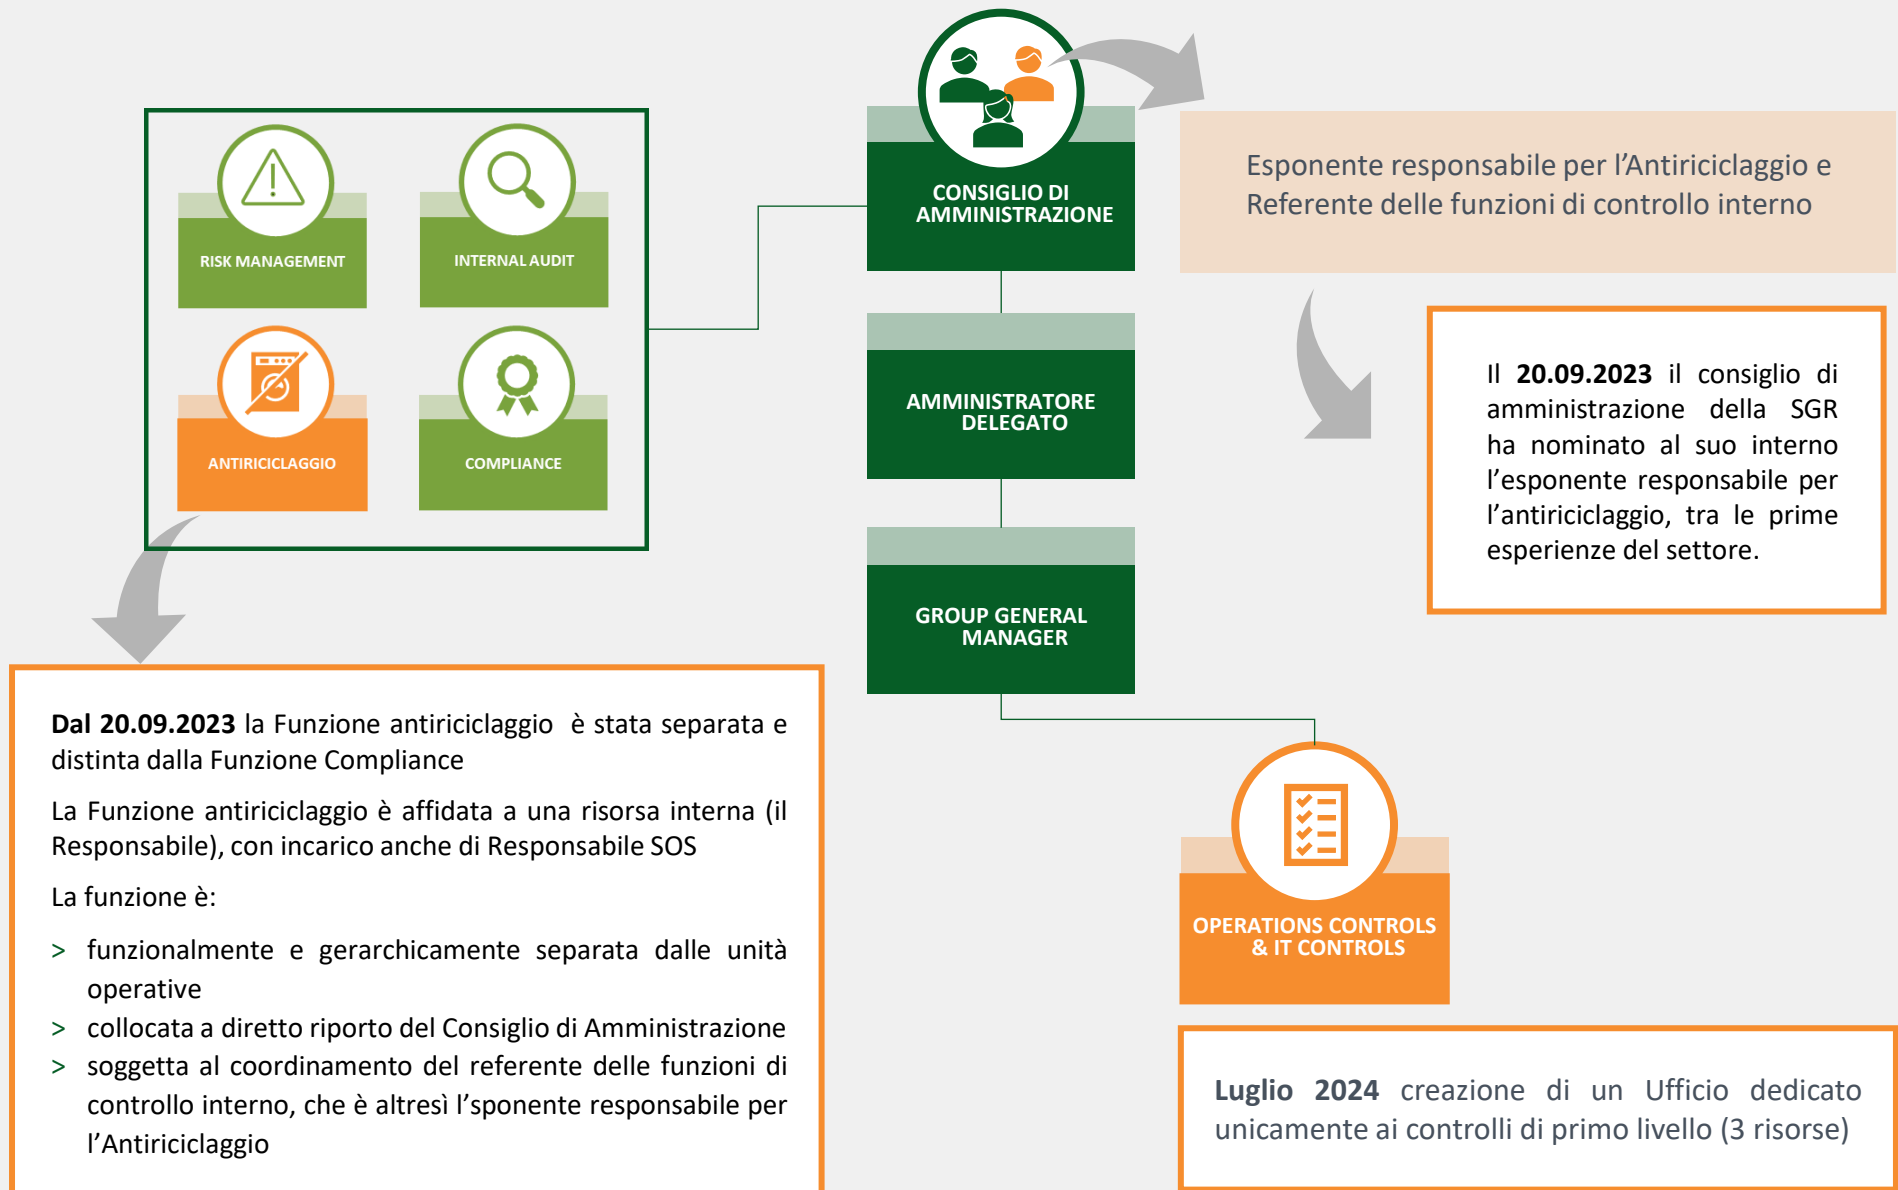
RISK MANAGEMENT

INTERNAL AUDIT

ANTIRICICLAGGIO

COMPLIANCE

CONSIGLIO DI AMMINISTRAZIONE

Esponente responsabile per l’Antiriciclaggio e Referente delle funzioni di controllo interno

AMMINISTRATORE DELEGATO

Il **20.09.2023** il consiglio di amministrazione della SGR ha nominato al suo interno l’esponente responsabile per l’antiriciclaggio, tra le prime esperienze del settore.

GROUP GENERAL MANAGER

**Dal 20.09.2023** la Funzione antiriciclaggio  è stata separata e distinta dalla Funzione Compliance

La Funzione antiriciclaggio è affidata a una risorsa interna (il Responsabile), con incarico anche di Responsabile SOS

La funzione è:

> funzionalmente e gerarchicamente separata dalle unità operative
> collocata a diretto riporto del Consiglio di Amministrazione
> soggetta al coordinamento del referente delle funzioni di controllo interno, che è altresì l’sponente responsabile per l’Antiriciclaggio

OPERATIONS CONTROLS & IT CONTROLS

**Luglio 2024** creazione di un Ufficio dedicato unicamente ai controlli di primo livello (3 risorse)